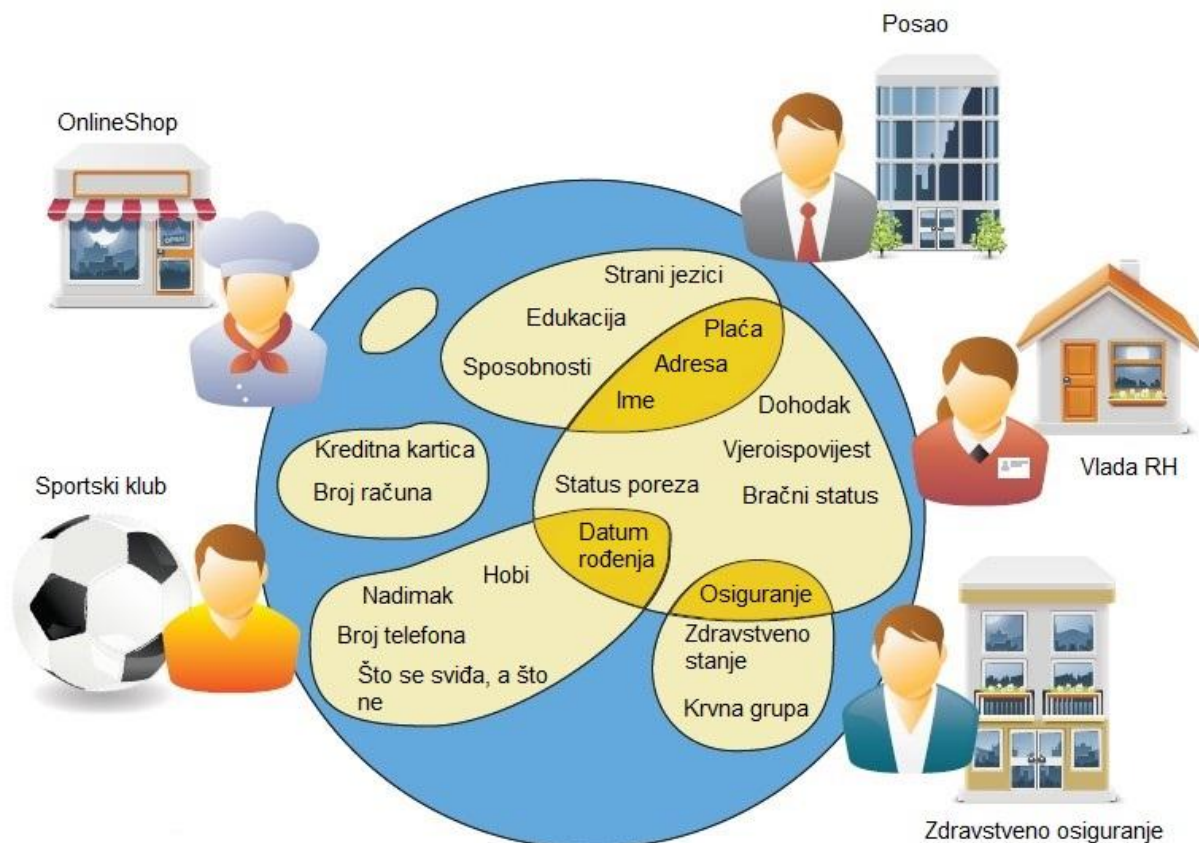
Posao

OnlineShop

Strani jezici

Edukacija

Plaća

Adresa

Sposobnosti

Ime

Dohodak

Vjeroispovijest

Kreditna kartica

Broj računa

Status poreza

Bračni status

Vlada RH

Sportski klub

Datum rođenja

Hobi

Nadimak

Osiguranje

Broj telefona

Zdravstveno stanje

Što se sviđa, a što ne

Krvna grupa

Zdravstveno osiguranje